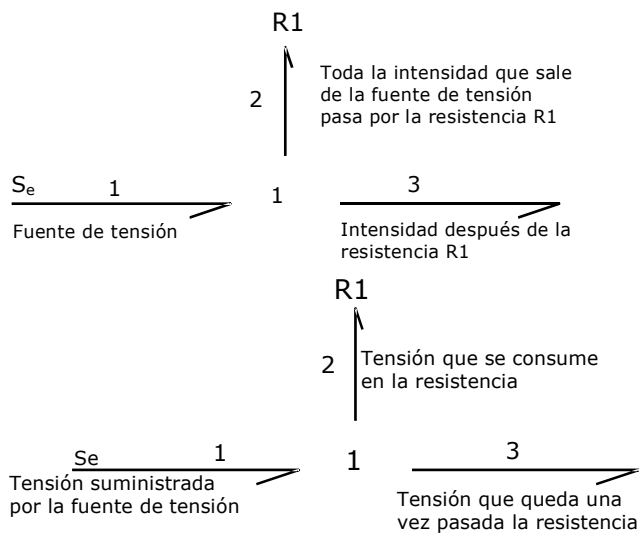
R1

2

Toda la intensidad que sale de la fuente de tensión pasa por la resistencia R1

$S_e$ 1

1

3

Fuente de tensión

Intensidad después de la resistencia R1

R1

2

Tensión que se consume en la resistencia

Se 1

1

3

Tensión suministrada por la fuente de tensión

Tensión que queda una vez pasada la resistencia